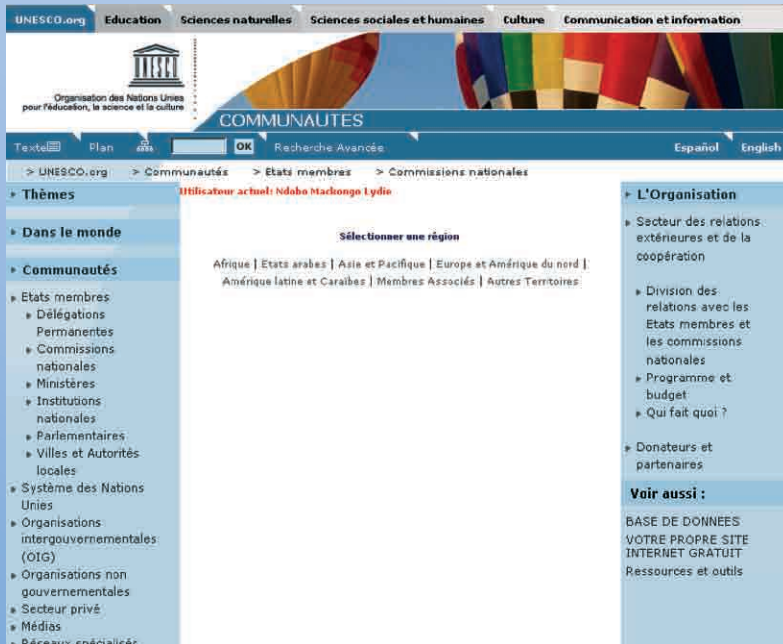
UNESCO.org Education Sciences naturelles Sciences sociales et humaines Culture Communication et information

Organisation des Nations Unies pour l'éducation, la science et la culture

COMMUNAUTES

Texte Plan OK Recherche Avancée Español English

> UNESCO.org > Communautés > Etats membres > Commissions nationales

Thèmes

Dans le monde

Communautés

Etats membres
Délégations Permanentes
Commissions nationales
Ministères
Institutions nationales
Parlementaires
Villes et Autorités locales
Système des Nations Unies
Organisations intergouvernementales (OIG)
Organisations non gouvernementales
Secteur privé
Médias
Réseaux spécialisés

Utilisateur actuel: Ndobo Mackongo Lydie

Sélectionner une région

Afrique | Etats arabes | Asie et Pacifique | Europe et Amérique du nord | Amérique latine et Caraïbes | Membres Associés | Autres Territoires

L'Organisation

Secteur des relations extérieures et de la coopération

Division des relations avec les Etats membres et les commissions nationales
Programme et budget
Qui fait quoi ?

Donateurs et partenaires

Voir aussi :

BASE DE DONNEES
VOTRE PROPRE SITE INTERNET GRATUIT
Ressources et outils